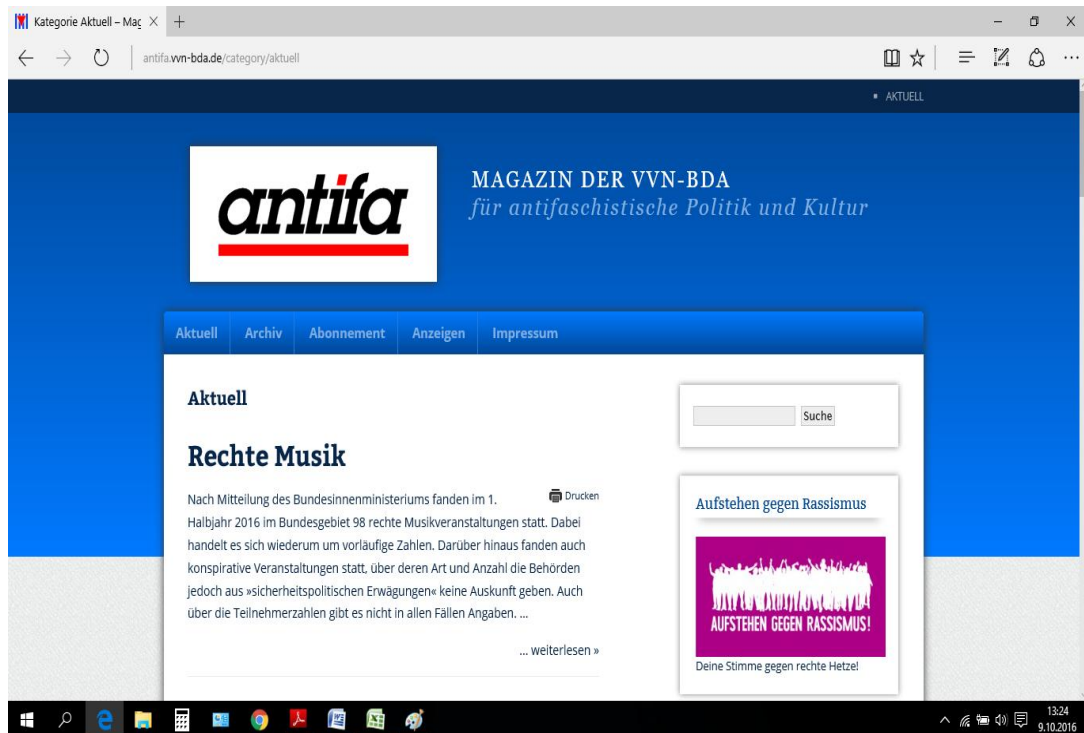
Kategorie Aktuell – Mag ×

antifa.vvn-bda.de/category/aktuell

AKTUELL

antifa

MAGAZIN DER VVN-BDA
für antifaschistische Politik und Kultur

Aktuell | Archiv | Abonnement | Anzeigen | Impressum

Aktuell

Rechte Musik

Drucken

Nach Mitteilung des Bundesinnenministeriums fanden im 1. Halbjahr 2016 im Bundesgebiet 98 rechte Musikveranstaltungen statt. Dabei handelt es sich wiederum um vorläufige Zahlen. Darüber hinaus fanden auch konspirative Veranstaltungen statt, über deren Art und Anzahl die Behörden jedoch aus »sicherheitspolitischen Erwägungen« keine Auskunft geben. Auch über die Teilnehmerzahlen gibt es nicht in allen Fällen Angaben. ...

... weiterlesen »

Suche

Aufstehen gegen Rassismus

AUFSTEHEN GEGEN RASSISMUS!

Deine Stimme gegen rechte Hetze!

13:24
9.10.2016